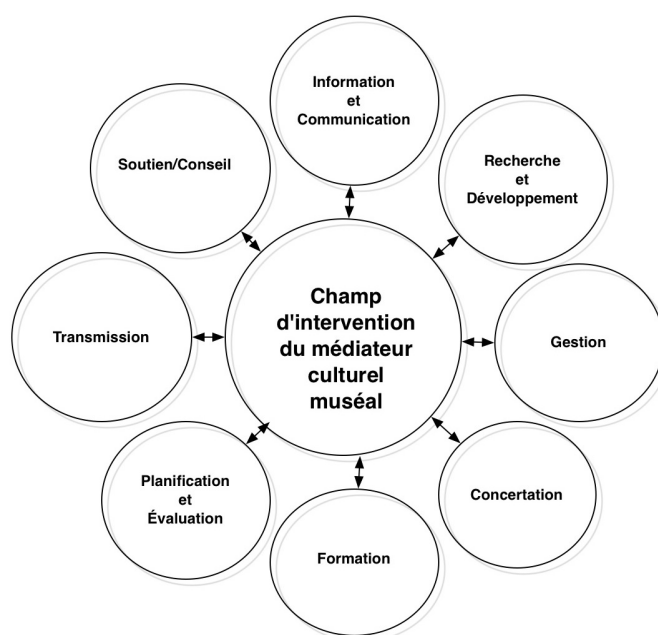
Information
et
Communication

Soutien/Conseil

Recherche
et
Développement

Transmission

Champ
d'intervention
du médiateur
culturel
muséal

Gestion

Planification
et
Évaluation

Concertation

Formation